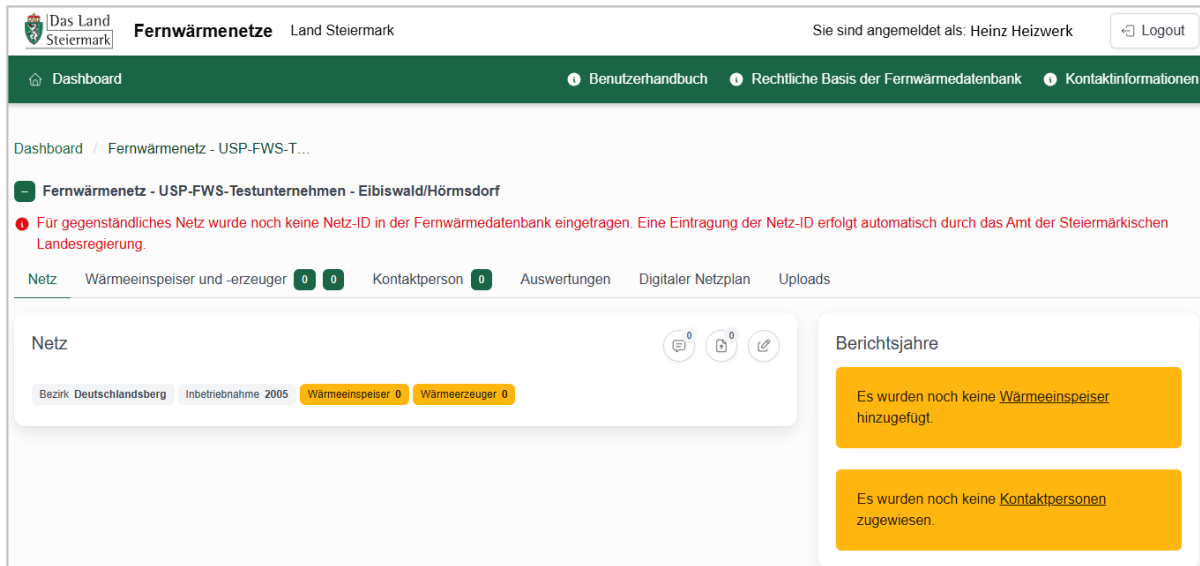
Das Land Steiermark Fernwärmenetze Land Steiermark

Sie sind angemeldet als: Heinz Heizwerk Logout

Dashboard

Benutzerhandbuch Rechtliche Basis der Fernwärmedatenbank Kontaktinformationen

Dashboard / Fernwärmenetz - USP-FWS-T...

– Fernwärmenetz - USP-FWS-Testunternehmen - Eibiswald/Hörmsdorf

Für gegenständliches Netz wurde noch keine Netz-ID in der Fernwärmedatenbank eingetragen. Eine Eintragung der Netz-ID erfolgt automatisch durch das Amt der Steiermärkischen Landesregierung.

Netz Wärmeeinspeiser und -erzeuger 0 0 Kontaktperson 0 Auswertungen Digitaler Netzplan Uploads

Netz

0 0

Bezirk Deutschlandsberg Inbetriebnahme 2005 Wärmeeinspeiser 0 Wärmeerzeuger 0

Berichtsjahre

Es wurden noch keine Wärmeeinspeiser hinzugefügt.

Es wurden noch keine Kontaktpersonen zugewiesen.